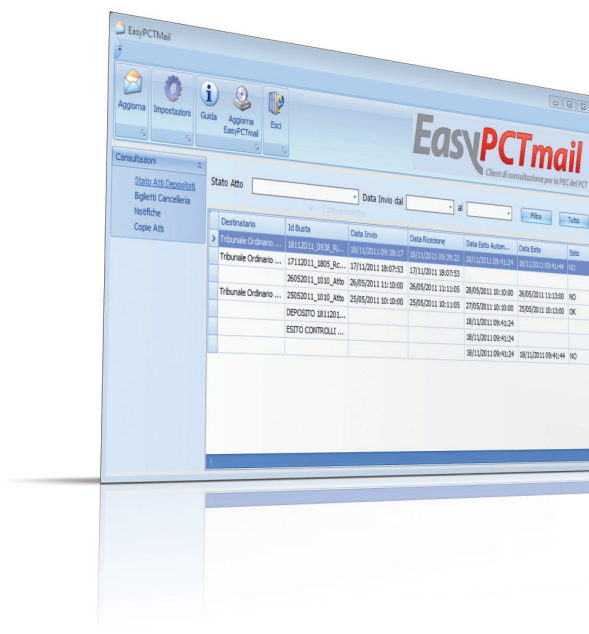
EasyPCTMail

Aggiorna
Impostazioni
Guida
Aggiorna EasyPCTmail
Esci

EasyPCTmail
Client di consultazione per la PEC del PCT

Consultazioni
Stato Atti Depositati
Biglietti Cancelleria
Notifiche
Copie Atti

Stato Atto
Data Invio dal
al
Filtra
Tutto

| Destinatario | Id Busta | Data Invio | Data Ricezione | Data Esito Autom... | Data Esito | Esito |
|---|---|---|---|---|---|---|
| Tribunale Ordinario ... | 18112011_0938_Ri... | 18/11/2011 09:39:17 | 18/11/2011 09:39:22 | 18/11/2011 09:41:24 | 18/11/2011 09:41:44 | NO |
| Tribunale Ordinario ... | 17112011_1805_Rc... | 17/11/2011 18:07:53 | 17/11/2011 18:07:53 | | | |
| | 26052011_1010_Atto | 26/05/2011 11:10:00 | 26/05/2011 11:11:05 | 28/05/2011 10:10:00 | 26/05/2011 11:13:00 | NO |
| Tribunale Ordinario ... | 25052011_1010_Atto | 25/05/2011 10:10:00 | 25/05/2011 10:13:05 | 27/05/2011 10:10:00 | 25/05/2011 10:13:00 | OK |
| | DEPOSITO 1811201... | | | 18/11/2011 09:41:24 | | |
| | ESITO CONTROLLI ... | | | 18/11/2011 09:41:24 | | |
| | | | | 18/11/2011 09:41:24 | 18/11/2011 09:41:44 | NO |